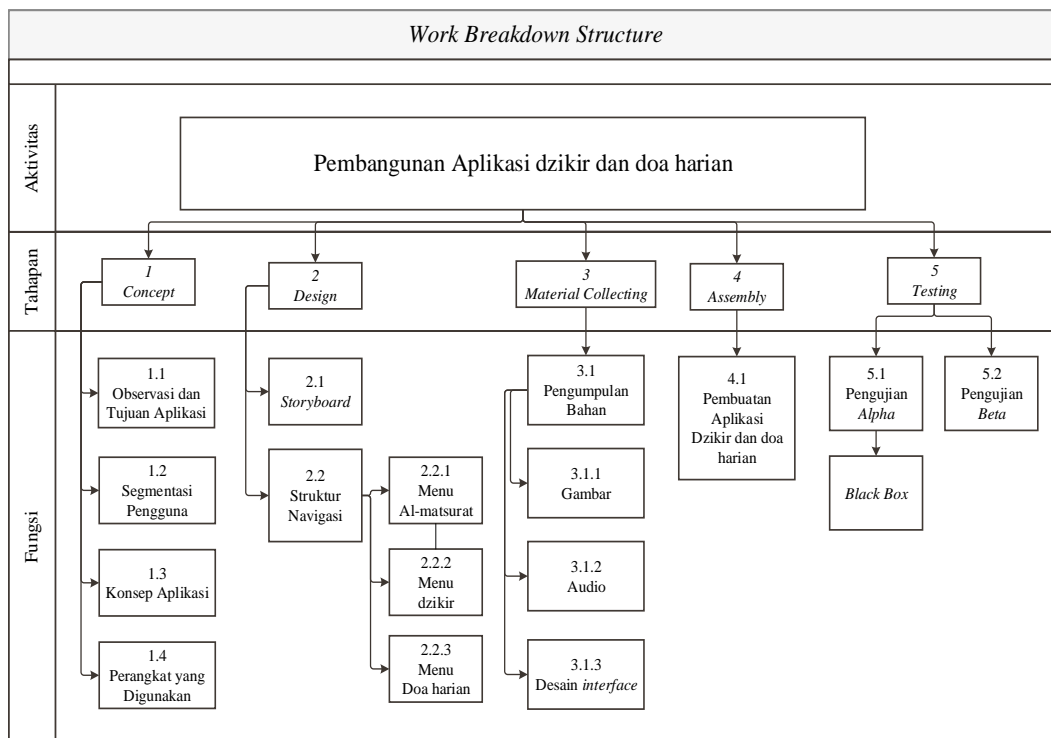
Work Breakdown Structure

Aktivitas

Pembangunan Aplikasi dzikir dan doa harian

Tahapan

1
Concept

2
Design

3
Material Collecting

4
Assembly

5
Testing

Fungsi

1.1
Observasi dan Tujuan Aplikasi

1.2
Segmentasi Pengguna

1.3
Konsep Aplikasi

1.4
Perangkat yang Digunakan

2.1
Storyboard

2.2
Struktur Navigasi

2.2.1
Menu Al-matsurat

2.2.2
Menu dzikir

2.2.3
Menu Doa harian

3.1
Pengumpulan Bahan

3.1.1
Gambar

3.1.2
Audio

3.1.3
Desain interface

4.1
Pembuatan Aplikasi Dzikir dan doa harian

5.1
Pengujian Alpha

Black Box

5.2
Pengujian Beta